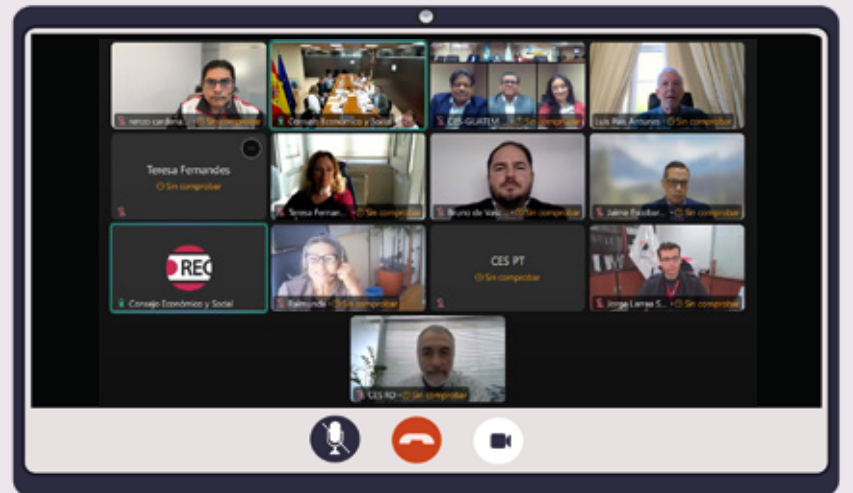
renzo cardona · Sin comprobar

Consejo Económico y Social · Sin comprobar

CES-GUATEM... · Sin comprobar

Luis Reis Antunes · Sin comprobar

Teresa Fernandes
Sin comprobar

Teresa Fernan... · Sin comprobar

Bruno de Vasc... · Sin comprobar

Jaime Bastidas... · Sin comprobar

REC

Consejo Económico y Social

Raimunda · Sin comprobar

CES PT
Sin comprobar

Jorge Larrea S... · Sin comprobar

CES RD · Sin comprobar